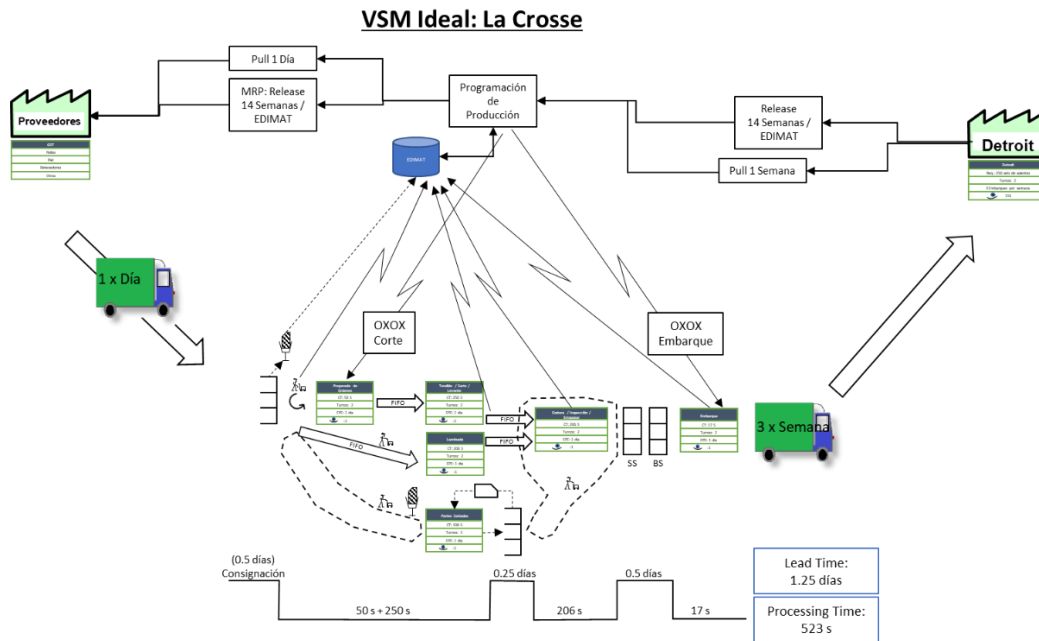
VSM Ideal: La Crosse

Pull 1 Día

MRP: Release 14 Semanas / EDIMAT

Programación de Producción

Release 14 Semanas / EDIMAT

Pull 1 Semana

Proveedores

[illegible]
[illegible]
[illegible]
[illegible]
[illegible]

Detroit

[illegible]
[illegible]
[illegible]
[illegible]

EDIMAT

1 x Día

OXOX Corte

OXOX Embarque

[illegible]
CT: 50 S
Turnos: 3
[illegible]

FIFO

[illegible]
CT: 250 S
Turnos: 3
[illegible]

FIFO

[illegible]
CT: 206 S
Turnos: 3
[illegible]

FIFO

FIFO

Laminado
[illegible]
Turnos: 3
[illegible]

SS

BS

Embarque
CT: 17 S
Turnos: 3
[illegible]

3 x Semana

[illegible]
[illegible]
Turnos: 3
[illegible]

(0.5 días) Consignación

0.25 días

0.5 días

50 s + 250 s

206 s

17 s

Lead Time: 1.25 días

Processing Time: 523 s